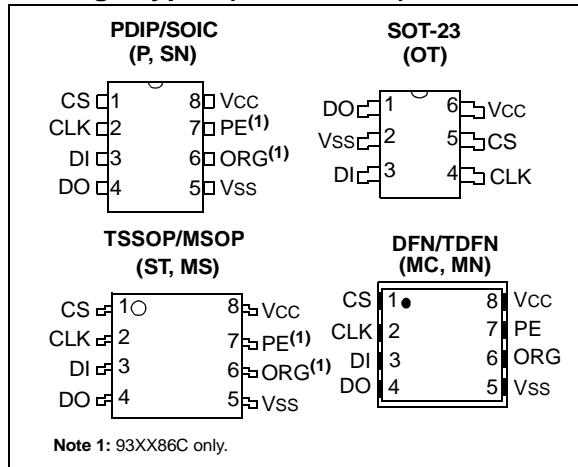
PDIP/SOIC
(P, SN)

CS 1
CLK 2
DI 3
DO 4
8 Vcc
7 PE$^{(1)}$
6 ORG$^{(1)}$
5 Vss

SOT-23
(OT)

DO 1
Vss 2
DI 3
6 Vcc
5 CS
4 CLK

TSSOP/MSOP
(ST, MS)

CS 1
CLK 2
DI 3
DO 4
8 Vcc
7 PE$^{(1)}$
6 ORG$^{(1)}$
5 Vss

DFN/TDFN
(MC, MN)

CS 1
CLK 2
DI 3
DO 4
8 Vcc
7 PE
6 ORG
5 Vss

Note 1: 93XX86C only.